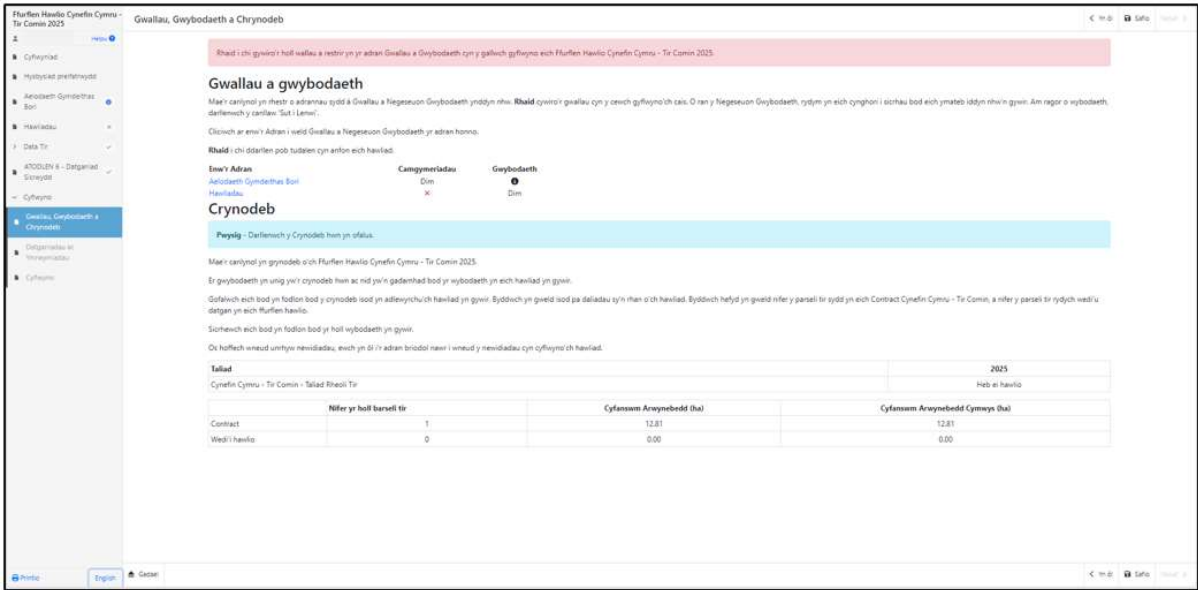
Ffurflen Hawlio Cynefin Cymru - Tir Comin 2025

Help

Cyflwyniad

Hysbysiad preifatrwydd

Aelodaeth Gymdeithas Bori

Hawliadau

Data Tir

ATODLEN 6 - Datganiad Sicrwydd

Cyflwyno

Gwallau, Gwybodaeth a Chrynodeb

Datganiadau ac Ymrwymiadau

Cyflwyno

Printio

English

Gwallau, Gwybodaeth a Chrynodeb

< Yn ôl Safio Nesaf >

Rhaid i chi gywiro'r holl wallau a restrir yn yr adran Gwallau a Gwybodaeth cyn y gallwch gyflwyno eich Ffurflen Hawlio Cynefin Cymru - Tir Comin 2025.

Gwallau a gwybodaeth

Mae'r canlynol yn rhestr o adrannau sydd â Gwallau a Negeseuon Gwybodaeth ynddyn nhw. **Rhaid** cywiro'r gwallau cyn y cewch gyflwyno'ch cais. O ran y Negeseuon Gwybodaeth, rydym yn eich cynghori i sicrhau bod eich ymateb iddyn nhw'n gywir. Am ragor o wybodaeth, darllenwch y canllaw 'Sut i Lenwi'.

Cliciwch ar enw'r Adran i weld Gwallau a Negeseuon Gwybodaeth yr adran honno.

**Rhaid** i chi ddarllen pob tudalen cyn anfon eich hawliad.

| Enw'r Adran | Camgymeriadau | Gwybodaeth |
|---|---|---|
| Aelodaeth Gymdeithas Bori | Dim | |
| Hawliadau | × | Dim |

Crynodeb

**Pwysig** - Darllenwch y Crynodeb hwn yn ofalus.

Mae'r canlynol yn grynodeb o'ch Ffurflen Hawlio Cynefin Cymru - Tir Comin 2025.

Er gwybodaeth yn unig yw'r crynodeb hwn ac nid yw'n gadarnhad bod yr wybodaeth yn eich hawliad yn gywir.

Gofalwch eich bod yn fodlon bod y crynodeb isod yn adlewyrchu'ch hawliad yn gywir. Byddwch yn gweld isod pa daliadau sy'n rhan o'ch hawliad. Byddwch hefyd yn gweld nifer y parseli tir sydd yn eich Contract Cynefin Cymru - Tir Comin, a nifer y parseli tir rydych wedi'u datgan yn eich ffurflen hawlio.

Sicrhewch eich bod yn fodlon bod yr holl wybodaeth yn gywir.

Os hoffech wneud unrhyw newidiadau, ewch yn ôl i'r adran briodol nawr i wneud y newidiadau cyn cyflwyno'ch hawliad.

| Taliad | 2025 |
|---|---|
| Cynefin Cymru - Tir Comin - Taliad Rheoli Tir | Heb ei hawlio |

| | Nifer yr holl barsell tir | Cyfanswm Arwynebedd (ha) | Cyfanswm Arwynebedd Cymwys (ha) |
|---|---|---|---|
| Contract | 1 | 12.81 | 12.81 |
| Wedi'i hawlio | 0 | 0.00 | 0.00 |

Gadael

< Yn ôl Safio Nesaf >